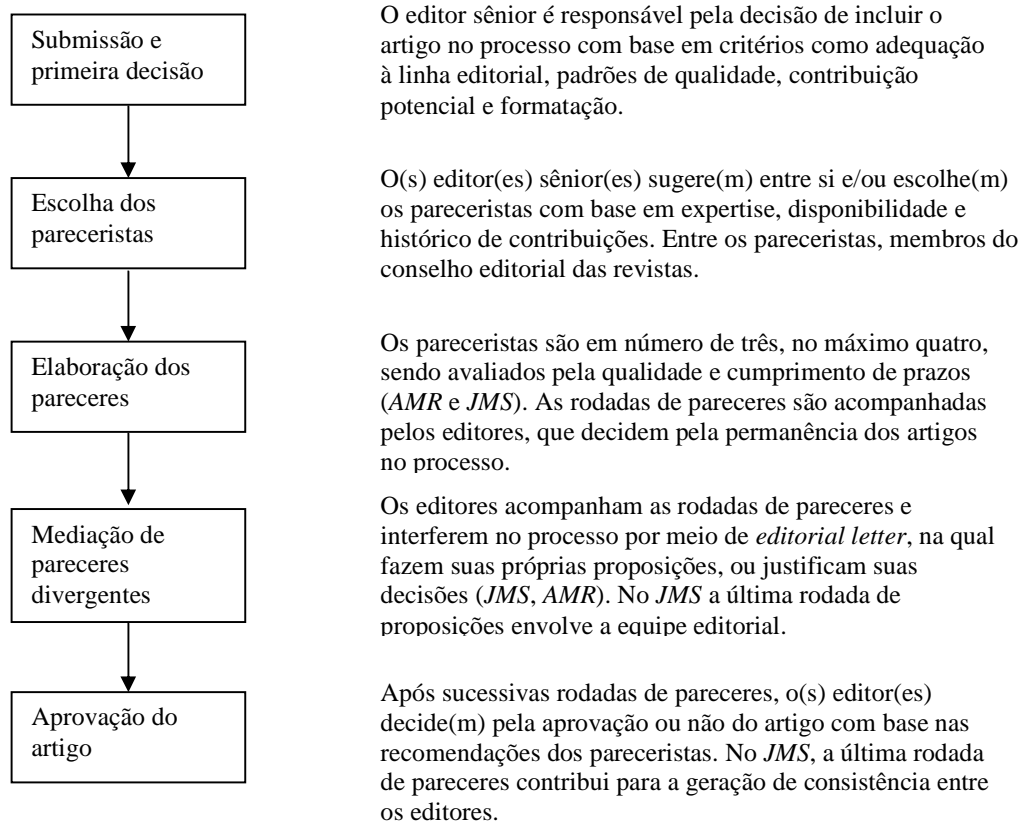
Submissão e primeira decisão

O editor sênior é responsável pela decisão de incluir o artigo no processo com base em critérios como adequação à linha editorial, padrões de qualidade, contribuição potencial e formatação.

Escolha dos pareceristas

O(s) editor(es) sênior(es) sugere(m) entre si e/ou escolhe(m) os pareceristas com base em expertise, disponibilidade e histórico de contribuições. Entre os pareceristas, membros do conselho editorial das revistas.

Elaboração dos pareceres

Os pareceristas são em número de três, no máximo quatro, sendo avaliados pela qualidade e cumprimento de prazos (*AMR* e *JMS*). As rodadas de pareceres são acompanhadas pelos editores, que decidem pela permanência dos artigos no processo.

Mediação de pareceres divergentes

Os editores acompanham as rodadas de pareceres e interferem no processo por meio de *editorial letter*, na qual fazem suas próprias proposições, ou justificam suas decisões (*JMS*, *AMR*). No *JMS* a última rodada de proposições envolve a equipe editorial.

Aprovação do artigo

Após sucessivas rodadas de pareceres, o(s) editor(es) decide(m) pela aprovação ou não do artigo com base nas recomendações dos pareceristas. No *JMS*, a última rodada de pareceres contribui para a geração de consistência entre os editores.